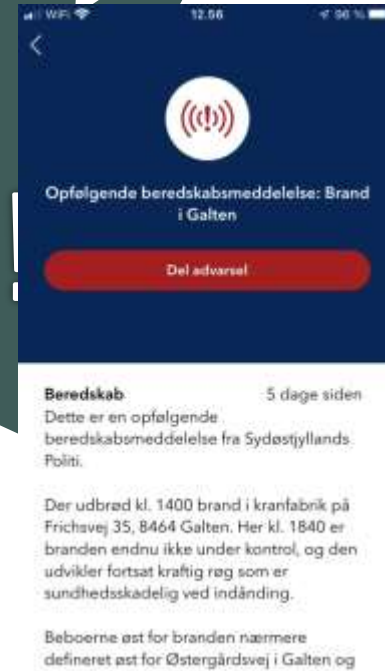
WiFi 12.56 96 %

Opfølgende beredskabsmeddelelse: Brand i Galten

Del advarsel

Beredskab 5 dage siden
Dette er en opfølgende beredskabsmeddelelse fra Sydøstjyllands Politi.

Der udbrød kl. 1400 brand i kranfabrik på Frichsvej 35, 8464 Galten. Her kl. 1840 er branden endnu ikke under kontrol, og den udvikler fortsat kraftig røg som er sundhedsskadelig ved indånding.

Beboerne øst for branden nærmere defineret øst for Østergårdsvej i Galten og